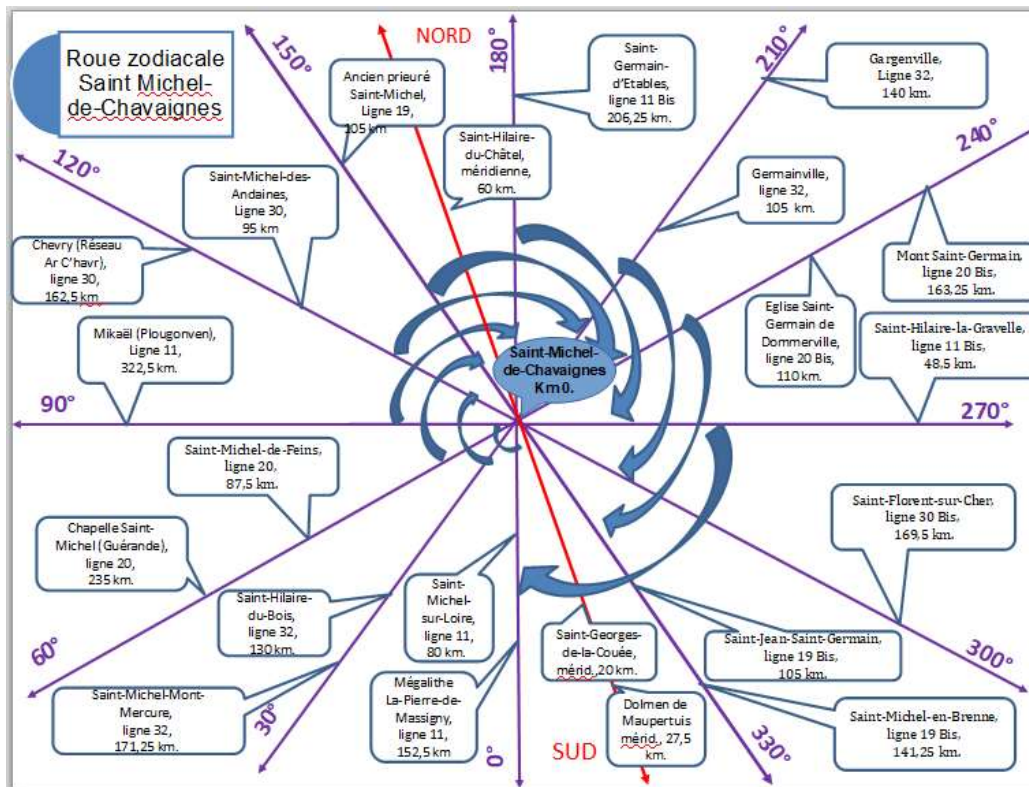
Roue zodiacale Saint Michel-de-Chavaignes

NORD

180°

150°

210°

120°

240°

90°

270°

60°

300°

30°

330°

0°

SUD

Ancien prieuré Saint-Michel, Ligne 19, 105 km

Saint-Germain-d'Etables, ligne 11 Bis 206,25 km.

Gargenville, Ligne 32, 140 km.

Saint-Hilaire-du-Châtel, méridienne, 60 km.

Saint-Michel-des-Andaines, Ligne 30, 95 km

Germainville, ligne 32, 105 km.

Mont Saint-Germain, ligne 20 Bis, 163,25 km.

Chevry (Réseau Ar C'havr), ligne 30, 162,5 km.

Eglise Saint-Germain de Dommerville, ligne 20 Bis, 110 km.

Saint-Hilaire-la-Gravelle, ligne 11 Bis, 48,5 km.

Mikaël (Plougonven), Ligne 11, 322,5 km.

Saint-Michel-de-Chavaignes Km 0.

Saint-Michel-de-Feins, ligne 20, 87,5 km.

Saint-Florent-sur-Cher, ligne 30 Bis, 169,5 km.

Chapelle Saint-Michel (Guérande), ligne 20, 235 km.

Saint-Michel-sur-Loire, ligne 11, 80 km.

Saint-Hilaire-du-Bois, ligne 32, 130 km.

Saint-Georges-de-la-Couée, mérid. 20 km.

Saint-Jean-Saint-Germain, ligne 19 Bis, 105 km.

Saint-Michel-Mont-Mercure, ligne 32, 171,25 km.

Mégalithe La-Pierre-de-Massigny, ligne 11, 152,5 km

Dolmen de Maupertuis mérid., 27,5 km.

Saint-Michel-en-Brenne, ligne 19 Bis, 141,25 km.